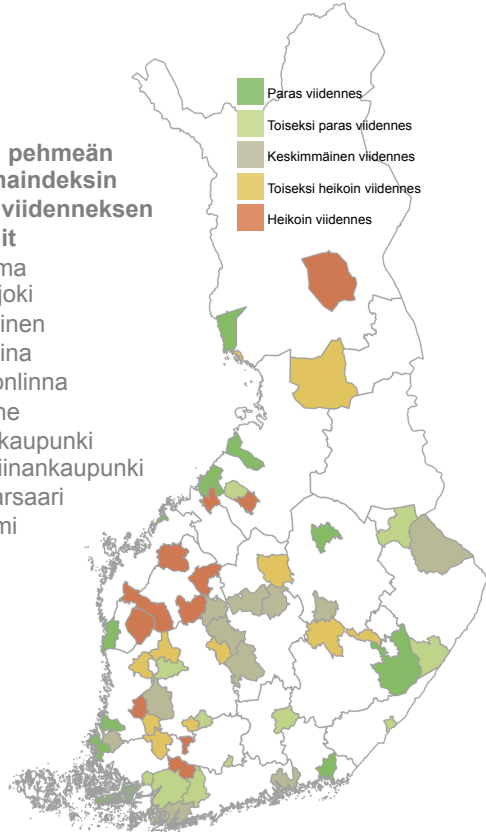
pehmeän
maindeksin
viidenneksen
it
ma
joki
inen
ina
onlinna
ne
kaupunki
iinankaupunki
arsaari
mi

Paras viidennes
Toiseksi paras viidennes
Keskimmäinen viidennes
Toiseksi heikoin viidennes
Heikoin viidennes